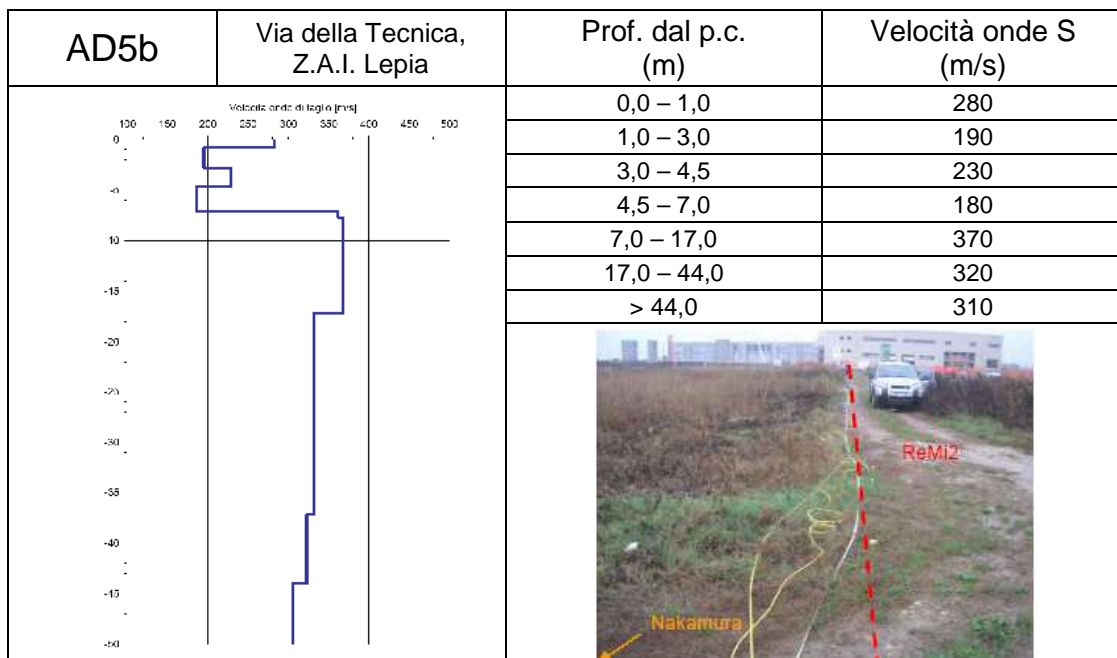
| AD5b | Via della Tecnica, Z.A.I. Lepia | Prof. dal p.c. (m) | Velocità onde S (m/s) |
|---|---|---|---|
| | | 0,0 – 1,0 | 280 |
| | | 1,0 – 3,0 | 190 |
| | | 3,0 – 4,5 | 230 |
| | | 4,5 – 7,0 | 180 |
| | | 7,0 – 17,0 | 370 |
| | | 17,0 – 44,0 | 320 |
| | | > 44,0 | 310 |

Velocità onde di taglio [m/s]
100 150 200 250 300 350 400 450 500
0
-5
10
-15
-20
-25
-30
-35
-40
-45
-50

ReMi2
Nakamura